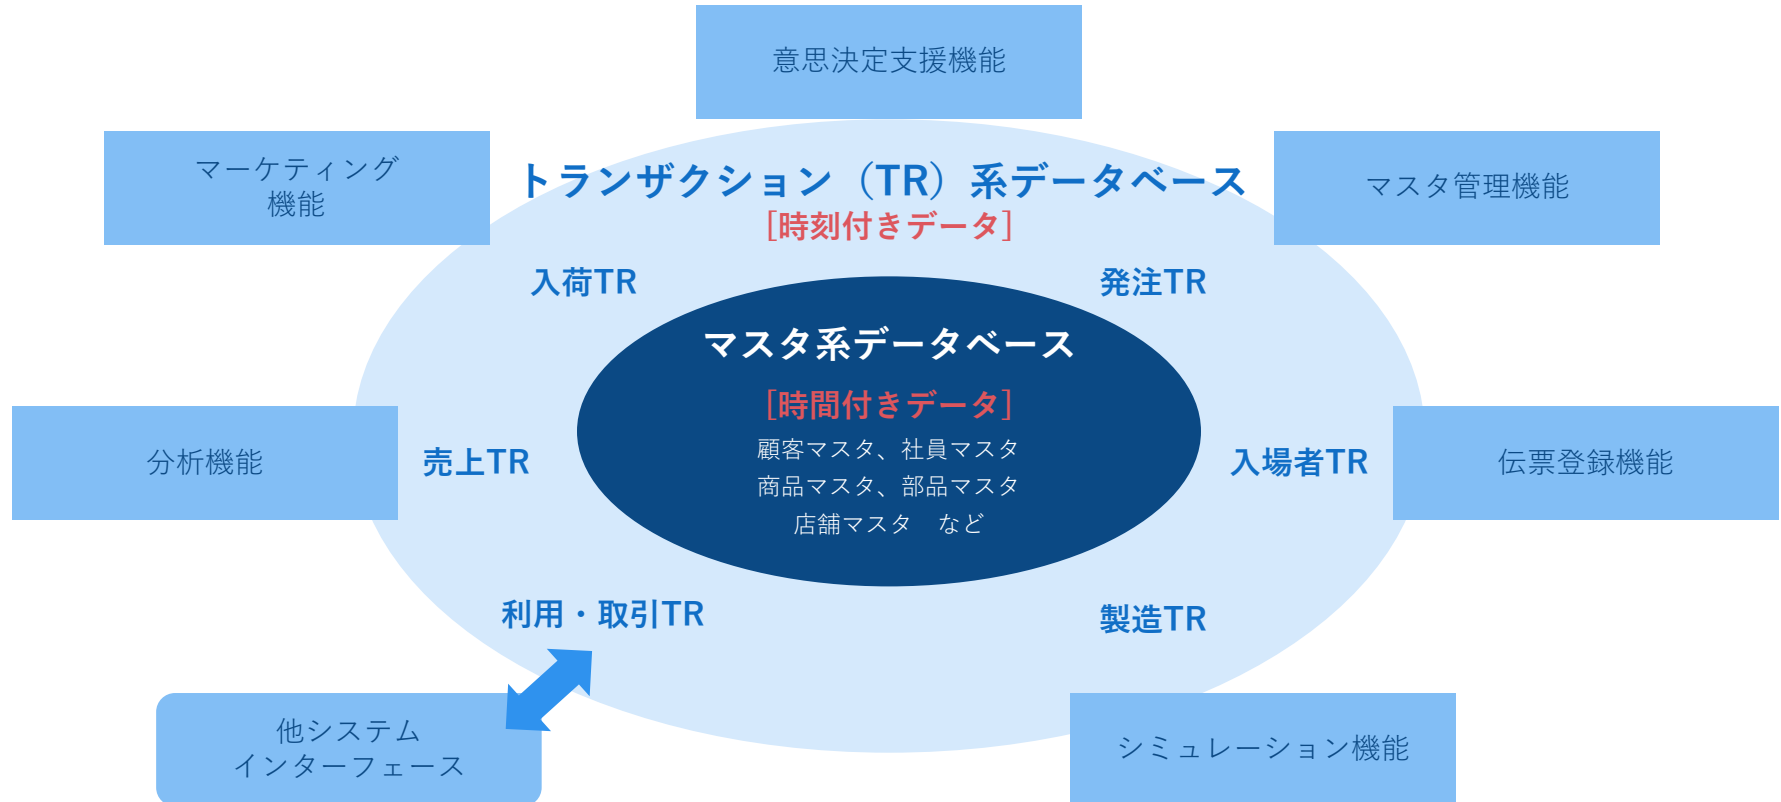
意思決定支援機能

マーケティング
機能

トランザクション（TR）系データベース
[時刻付きデータ]

マスタ管理機能

入荷TR

発注TR

マスタ系データベース
[時間付きデータ]
顧客マスタ、社員マスタ
商品マスタ、部品マスタ
店舗マスタ　など

分析機能

売上TR

入場者TR

伝票登録機能

利用・取引TR

製造TR

他システム
インターフェース

シミュレーション機能